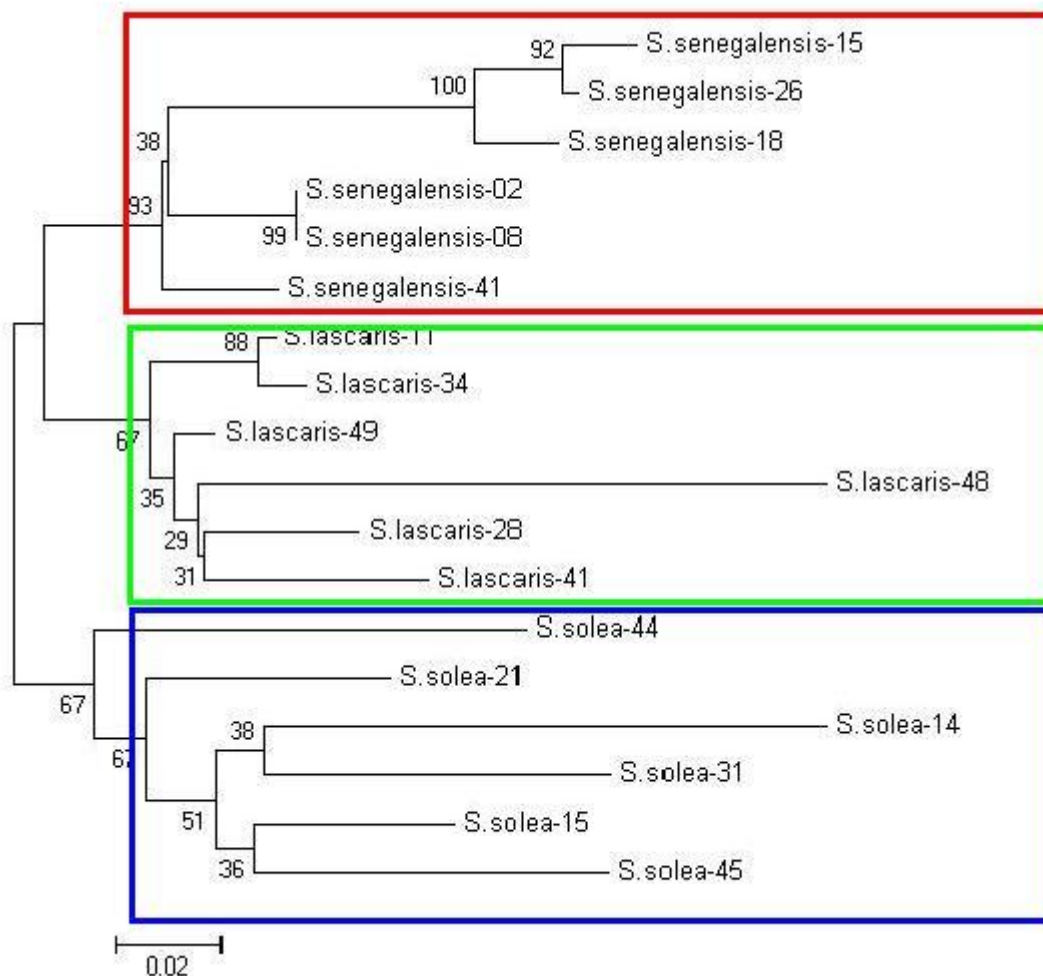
92 S.senegalensis-15
100 S.senegalensis-26
S.senegalensis-18
38
S.senegalensis-02
93
99 S.senegalensis-08
S.senegalensis-41
88 S.lascaris-11
S.lascaris-34
67
S.lascaris-49
35
S.lascaris-48
29
S.lascaris-28
31
S.lascaris-41
S.solea-44
S.solea-21
67
38
S.solea-14
67
S.solea-31
51
S.solea-15
36
S.solea-45
0.02